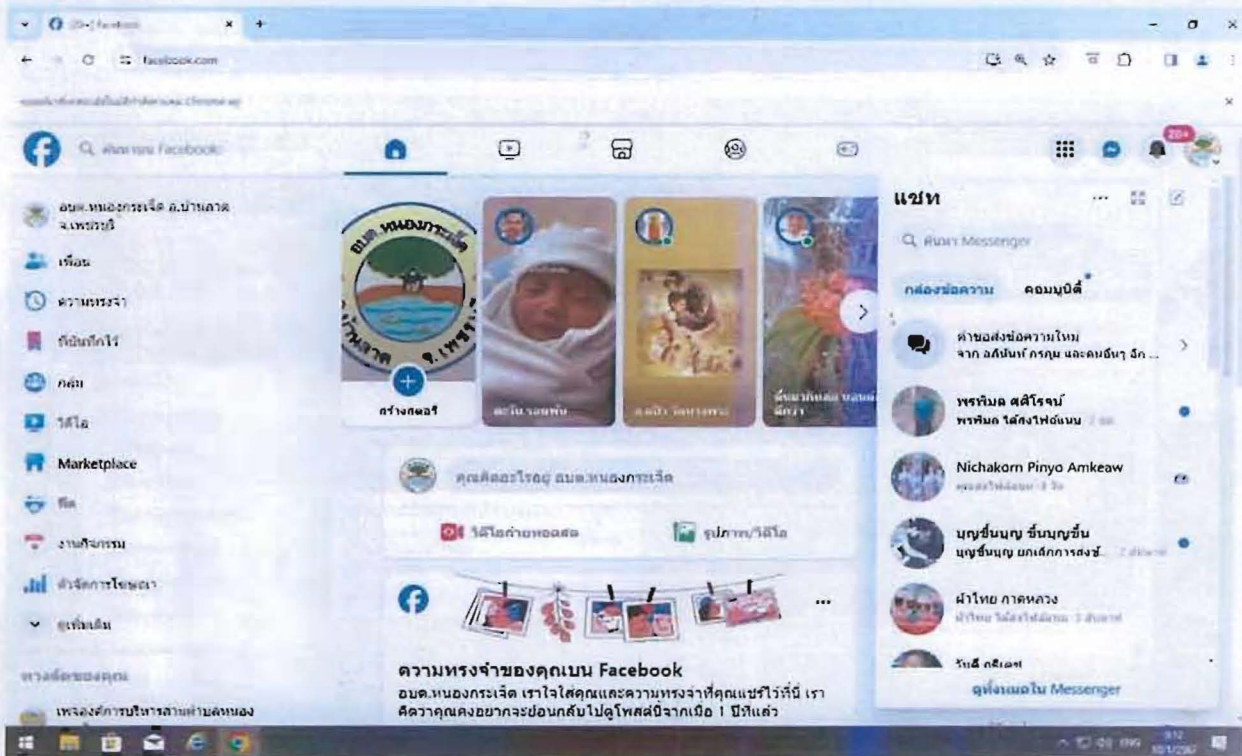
(20+) Facebook
facebook.com

ค้นหาบน Facebook

อบต.หนองกระเจ็ด อ.บ้านลาด จ.เพชรบุรี
เพื่อน
ความทรงจำ
ที่บันทึกไว้
กลุ่ม
วิดีโอ
Marketplace
ฟีด
งานกิจกรรม
ตัวจัดการโฆษณา
ดูเพิ่มเติม

ทางลัดของคุณ
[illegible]

อบต.หนองกระเจ็ด อ.บ้านลาด จ.เพชรบุรี
สร้างสตอรี่
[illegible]
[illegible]
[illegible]

คุณคิดอะไรอยู่ อบต.หนองกระเจ็ด
วิดีโอถ่ายทอดสด
รูปภาพ/วิดีโอ

ความทรงจำของคุณบน Facebook
อบต.หนองกระเจ็ด เราใส่ใจคุณและความทรงจำที่คุณแชร์ไว้ที่นี่ เราคิดว่าคุณคงอยากจะย้อนกลับไปดูโพสต์นี้จากเมื่อ 1 ปีที่แล้ว

แชท
ค้นหา Messenger
กล่องข้อความ
คอมมูนิตี้
คำขอส่งข้อความใหม่
จาก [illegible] และคนอื่นๆ อีก ...
พรพิมล ศศิโรจน์
พรพิมล ได้ส่งไฟล์แนบ
Nichakorn Pinyo Amkeaw
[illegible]
บุญชื่นบุญ ชื่นบุญชื่น
บุญชื่นบุญ ยกเลิกการส่งข้...
ฝ้าไทย ภาคหลวง
ฝ้าไทย ได้ส่งไฟล์แนบ
วันดี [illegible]
ดูทั้งหมดใน Messenger